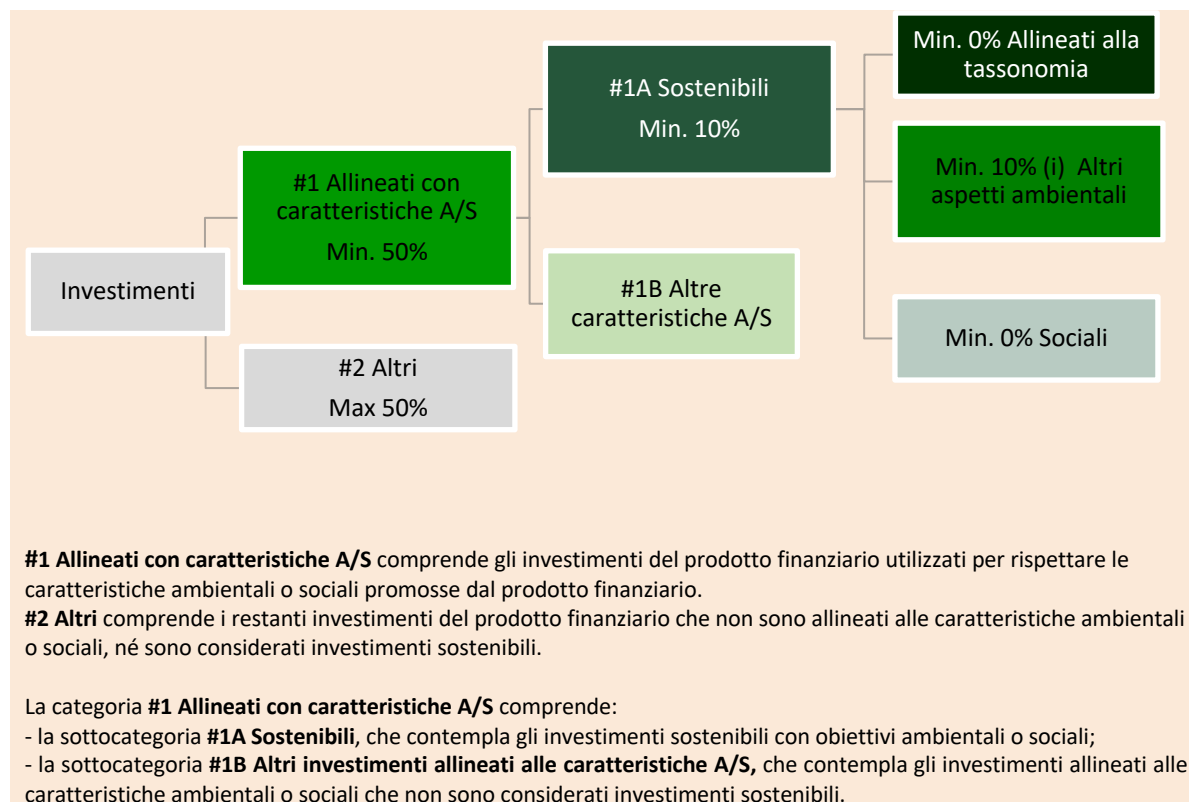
Investimenti

#1 Allineati con caratteristiche A/S

Min. 50%

#2 Altri

Max 50%

#1A Sostenibili

Min. 10%

#1B Altre caratteristiche A/S

Min. 0% Allineati alla tassonomia

Min. 10% (i) Altri aspetti ambientali

Min. 0% Sociali

**#1 Allineati con caratteristiche A/S** comprende gli investimenti del prodotto finanziario utilizzati per rispettare le caratteristiche ambientali o sociali promosse dal prodotto finanziario.
**#2 Altri** comprende i restanti investimenti del prodotto finanziario che non sono allineati alle caratteristiche ambientali o sociali, né sono considerati investimenti sostenibili.

La categoria **#1 Allineati con caratteristiche A/S** comprende:
- la sottocategoria **#1A Sostenibili**, che contempla gli investimenti sostenibili con obiettivi ambientali o sociali;
- la sottocategoria **#1B Altri investimenti allineati alle caratteristiche A/S,** che contempla gli investimenti allineati alle caratteristiche ambientali o sociali che non sono considerati investimenti sostenibili.